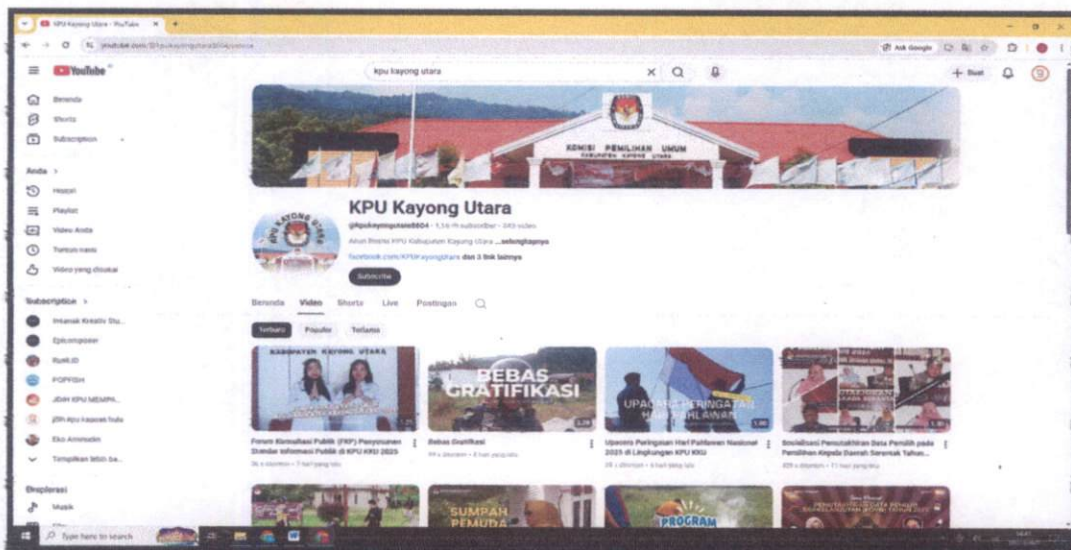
KPU Kayong Utara - YouTube

youtube.com/@kpukayongutara8604/videos

YouTube

kpu kayong utara

Ask Google

+ Buat

Beranda
Shorts
Subscription

Anda >
Histori
Playlist
Video Anda
Tonton nanti
Video yang disukai

Subscription >
Inkanak Kreatif Stu...
Epicomposer
RyeKID
POPPISH
JDIH KPU MEMPA...
jdih kpu kapuas hulu
Eko Aminudin
Tampilkan lebih ba...

Eksplorasi
Musik

KONISI PEMILIHAN UMUM
KABUPATEN KAYONG UTARA

KPU Kayong Utara
@kpukayongutara8604 · 1,16 rb subscriber · 349 video
Akun Resmi KPU Kabupaten Kayong Utara ...selengkapnya
facebook.com/KPUKayongUtara dan 3 link lainnya
Subscribe

Beranda Video Shorts Live Postingan

Terbaru Populer Terlama

KABUPATEN KAYONG UTARA
Forum Konsultasi Publik (FKP) Penyusunan Standar Informasi Publik di KPU KKU 2025
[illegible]

BEBAS GRATIFIKASI
Bebas Gratifikasi
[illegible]

UPACARA PERINGATAN HARI PAHLAWAN
Upacara Peringatan Hari Pahlawan Nasional 2025 di Lingkungan KPU KKU
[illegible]

Sosialisasi Pemutakhiran Data Pemilih pada Pemilihan Kepala Daerah Serentak Tahun...
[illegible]

SUMPAH PEMUDA

PROGRAM

Type here to search